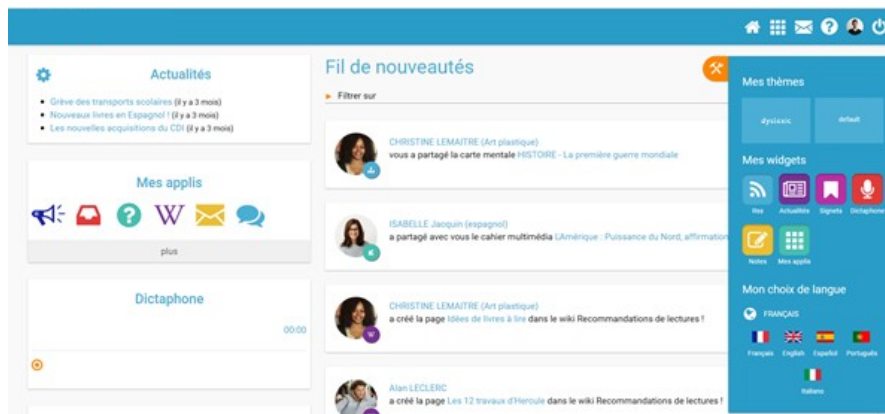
Actualités

• Grève des transports scolaires (il y a 3 mois)
• Nouveaux livres en Espagnol ! (il y a 3 mois)
• Les nouvelles acquisitions du CDI (il y a 3 mois)

Mes applis

plus

Dictaphone

00:00

Fil de nouveautés

Filtrer sur

CHRISTINE LEMAITRE (Art plastique)
vous a partagé la carte mentale HISTOIRE - La première guerre mondiale

ISABELLE Jacquin (espagnol)
a partagé avec vous le cahier multimédia L'Amérique : Puissance du Nord, affirmatio

CHRISTINE LEMAITRE (Art plastique)
a créé la page Idées de livres à lire dans le wiki Recommandations de lectures !

Alan LECLERC
a créé la page Les 12 travaux d'Hercule dans le wiki Recommandations de lectures !

Mes thèmes

dyslexic

default

Mes widgets

Rss Actualités Signets Dictaphone

Notes Mes applis

Mon choix de langue

FRANÇAIS

Français English Español Português

Italiano